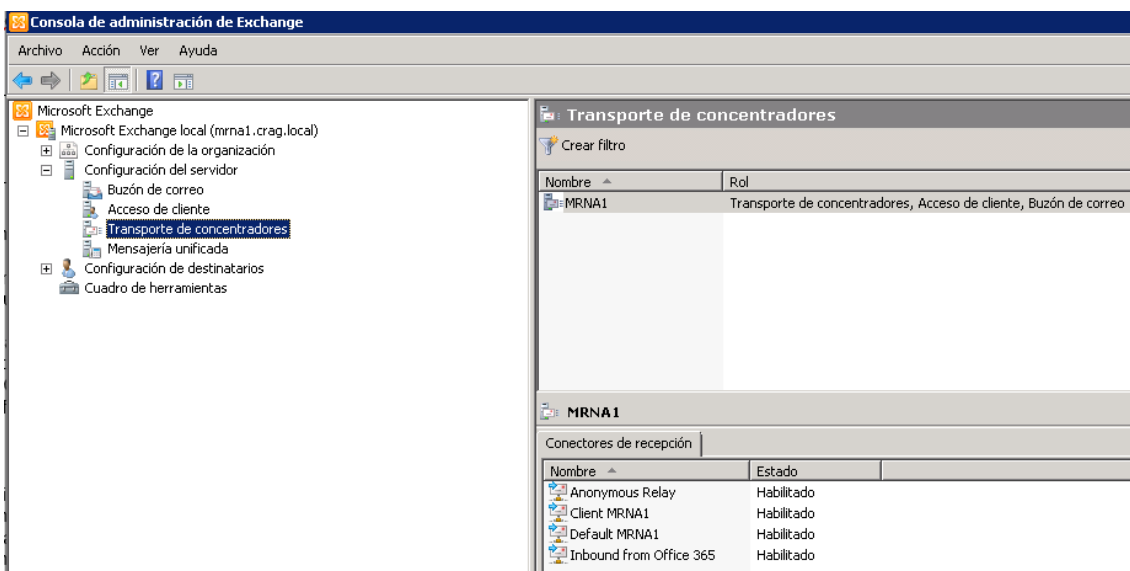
Consola de administración de Exchange

Archivo Acción Ver Ayuda

Microsoft Exchange
Microsoft Exchange local (mrna1.crag.local)
Configuración de la organización
Configuración del servidor
Buzón de correo
Acceso de cliente
Transporte de concentradores
Mensajería unificada
Configuración de destinatarios
Cuadro de herramientas

Transporte de concentradores

Crear filtro

| Nombre | Rol |
|---|---|
| MRNA1 | Transporte de concentradores, Acceso de cliente, Buzón de correo |

MRNA1

Conectores de recepción

| Nombre | Estado |
|---|---|
| Anonymous Relay | Habilitado |
| Client MRNA1 | Habilitado |
| Default MRNA1 | Habilitado |
| Inbound from Office 365 | Habilitado |